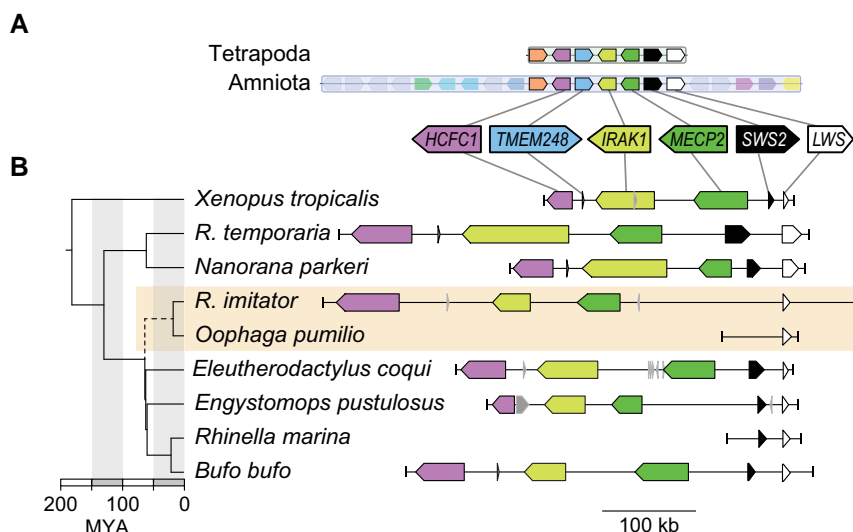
A

Tetrapoda

Amniota

HCFC1 TMEM248 IRAK1 MECP2 SWS2 LWS

B

Xenopus tropicalis

R. temporaria

Nanorana parkeri

R. imitator

Oophaga pumilio

Eleutherodactylus coqui

Engystomops pustulosus

Rhinella marina

Bufo bufo

200 100 0

MYA

100 kb